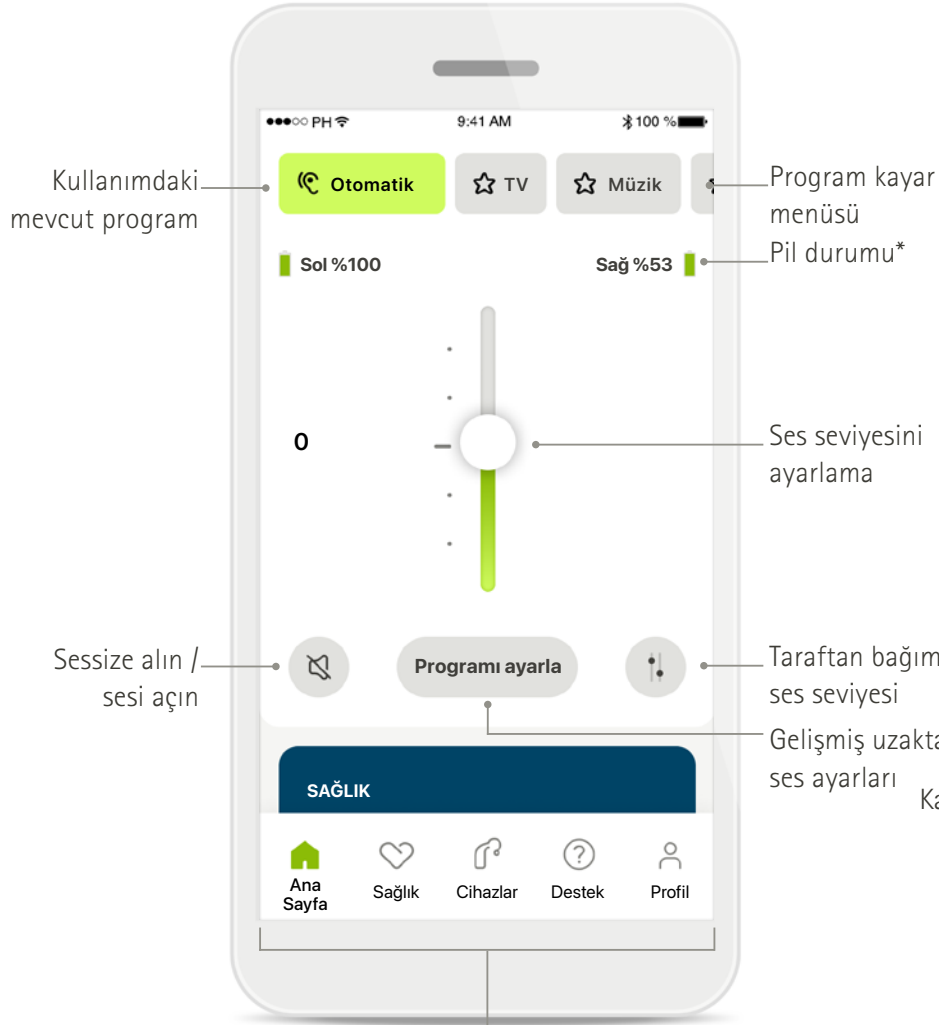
Kullanımdaki mevcut program

●●●○○ PH 9:41 AM 100 %

Otomatik

TV

Müzik

Program kayar menüsü

Pil durumu*

Sol %100

Sağ %53

0

Ses seviyesini ayarlama

Sessize alın / sesi açın

Programı ayarla

Taraftan bağım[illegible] ses seviyesi

Gelişmiş uzakta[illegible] ses ayarları

Ka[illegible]

SAĞLIK

Ana Sayfa

Sağlık

Cihazlar

Destek

Profil